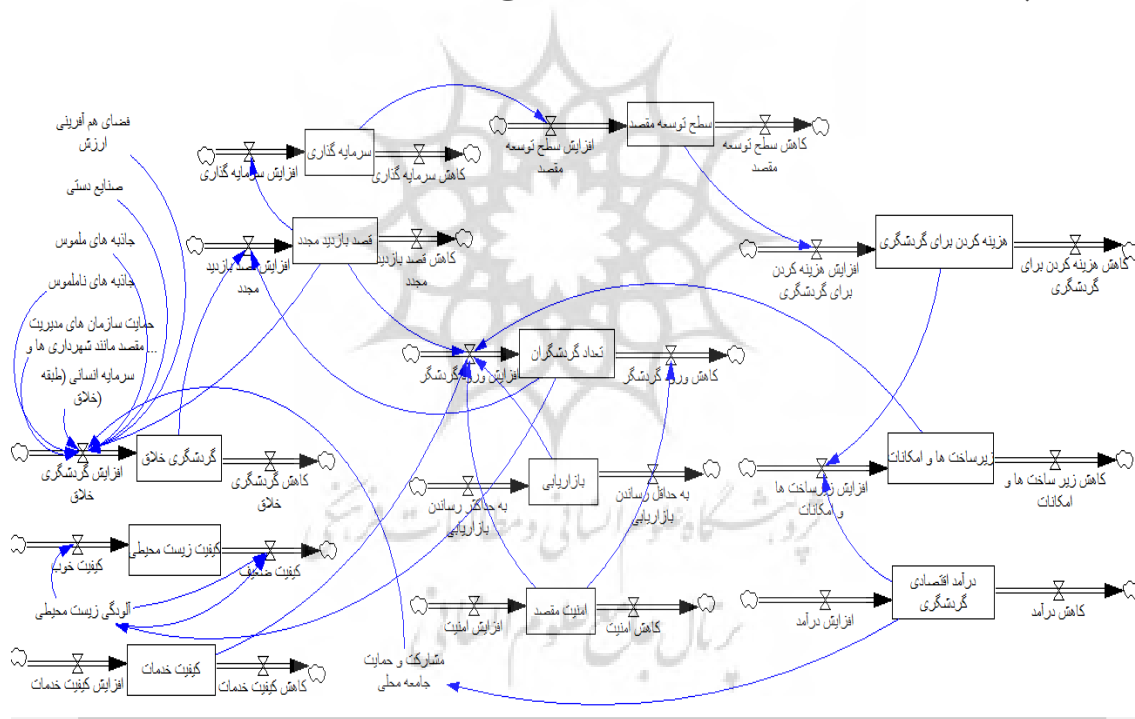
فضای هم آفرینی ارزش

صنایع دستی

جاذبه های ملموس

جاذبه های ناملموس

حمایت سازمان های مدیریت مقصد مانند شهرداری ها و ...

سرمایه انسانی (طبقه خلاق)

سرمایه گذاری

افزایش سرمایه گذاری

کاهش سرمایه گذاری

افزایش سطح توسعه مقصد

سطح توسعه مقصد

کاهش سطح توسعه مقصد

قصد بازدید مجدد

افزایش قصد بازدید مجدد

کاهش قصد بازدید مجدد

هزینه کردن برای گردشگری

افزایش هزینه کردن برای گردشگری

کاهش هزینه کردن برای گردشگری

تعداد گردشگران

افزایش ورود گردشگر

کاهش ورود گردشگر

گردشگری خلاق

افزایش گردشگری خلاق

کاهش گردشگری خلاق

زیرساخت ها و امکانات

افزایش زیرساخت ها و امکانات

کاهش زیر ساخت ها و امکانات

بازاریابی

به حداکثر رساندن بازاریابی

به حداقل رساندن بازاریابی

کیفیت زیست محیطی

کیفیت خوب

کیفیت ضعیف

آلودگی زیست محیطی

درآمد اقتصادی گردشگری

افزایش درآمد

کاهش درآمد

امنیت مقصد

افزایش امنیت

کاهش امنیت

کیفیت خدمات

افزایش کیفیت خدمات

کاهش کیفیت خدمات

مشارکت و حمایت جامعه محلی